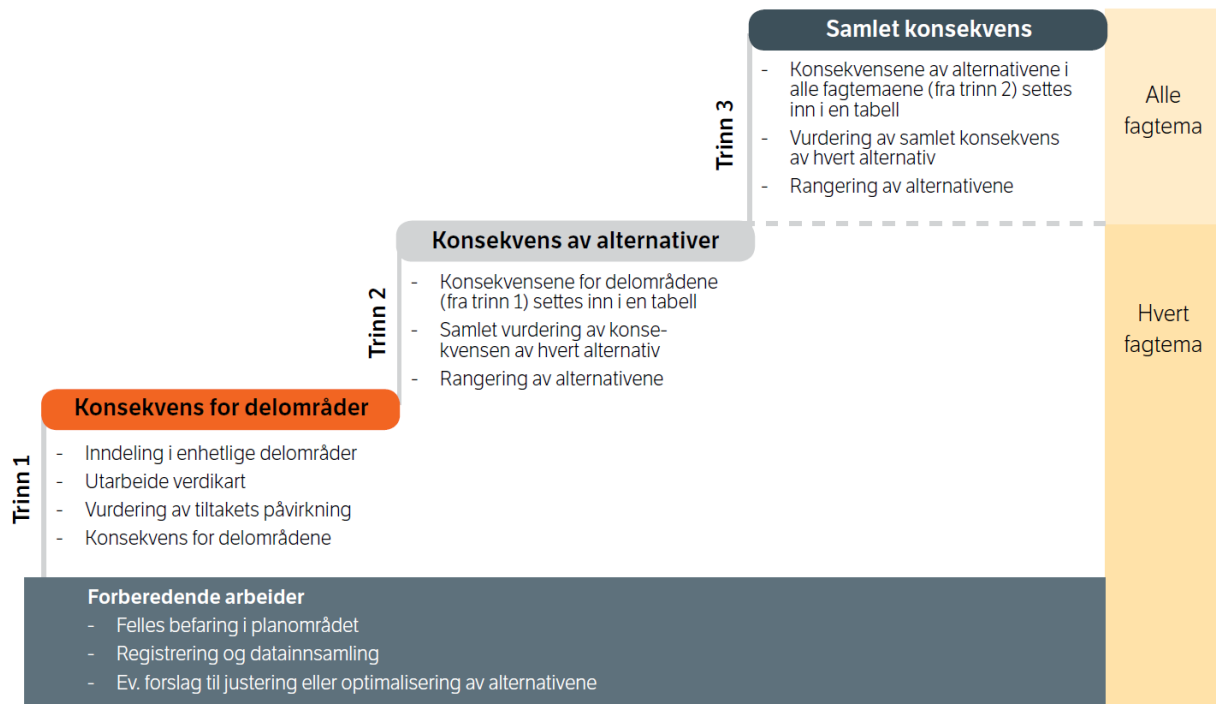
Samlet konsekvens

Trinn 3

- Konsekvensene av alternativene i alle fagtemaene (fra trinn 2) settes inn i en tabell
- Vurdering av samlet konsekvens av hvert alternativ
- Rangering av alternativene

Alle fagtema

Konsekvens av alternativer

Trinn 2

- Konsekvensene for delområdene (fra trinn 1) settes inn i en tabell
- Samlet vurdering av konsekvensen av hvert alternativ
- Rangering av alternativene

Hvert fagtema

Konsekvens for delområder

Trinn 1

- Inndeling i enhetlige delområder
- Utarbeide verdikart
- Vurdering av tiltakets påvirkning
- Konsekvens for delområdene

Forberedende arbeider
- Felles befaring i planområdet
- Registrering og datainnsamling
- Ev. forslag til justering eller optimalisering av alternativene